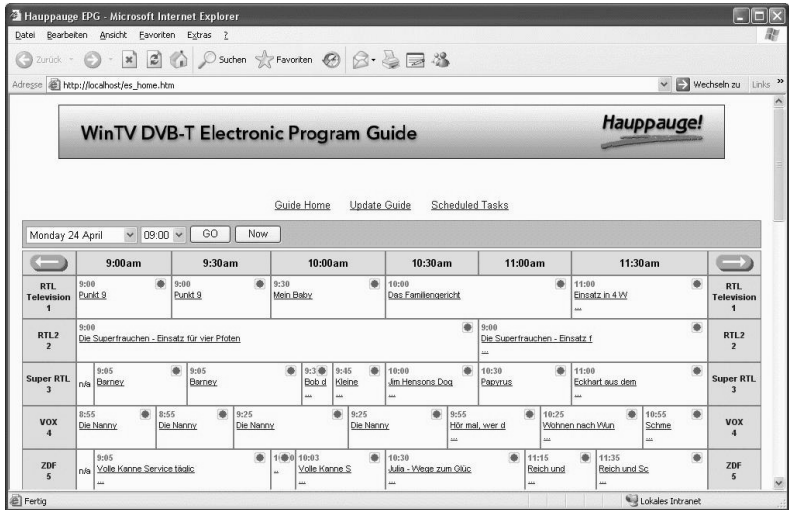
Hauppauge EPG - Microsoft Internet Explorer

Datei Bearbeiten Ansicht Favoriten Extras ?

Zurück Suchen Favoriten

Adresse http://localhost/es_home.htm Wechseln zu Links »

WinTV DVB-T Electronic Program Guide

Hauppauge!

Guide Home Update Guide Scheduled Tasks

Monday 24 April 09:00 GO Now

| | 9:00am | 9:30am | 10:00am | 10:30am | 11:00am | 11:30am | |
|---|---|---|---|---|---|---|---|
| RTL Television 1 | 9:00 Punkt 9 | 9:00 Punkt 9 | 9:30 Mein Baby | 10:00 Das Familiengericht | | 11:00 Einsatz in 4 W ... | RTL Television 1 |
| RTL2 2 | 9:00 Die Superfrauchen - Einsatz für vier Pfoten | | | 9:00 Die Superfrauchen - Einsatz f ... | | | RTL2 2 |
| Super RTL 3 | n/a 9:05 Barney | 9:05 Barney | 9:3 Bob d ... 9:45 Kleine ... | 10:00 Jim Hensons Dog ... | 10:30 Papyrus | 11:00 Eckhart aus dem ... | Super RTL 3 |
| VOX 4 | 8:55 Die Nanny 8:55 Die Nanny | 9:25 Die Nanny | 9:25 Die Nanny | 9:55 Hör mal, wer d ... | 10:25 Wohnen nach Wun | 10:55 Schme ... | VOX 4 |
| ZDF 5 | n/a 9:05 Volle Kanne Service täglic ... | 1 ... | 10:03 Volle Kanne S ... | 10:30 Julia - Wege zum Glüc ... | 11:15 Reich und ... | 11:35 Reich und Sc ... | ZDF 5 |

Fertig Lokales Intranet